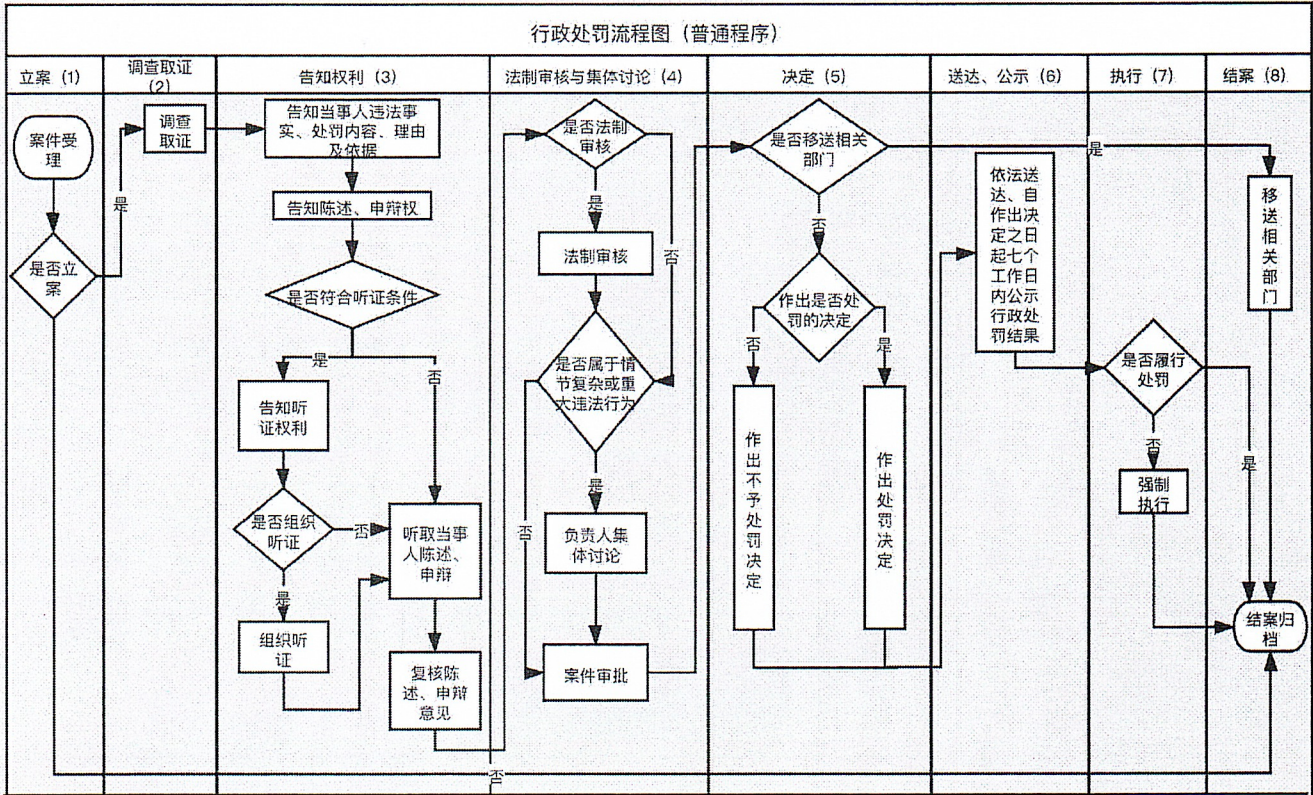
行政处罚流程图（普通程序）

立案（1）

调查取证（2）

告知权利（3）

法制审核与集体讨论（4）

决定（5）

送达、公示（6）

执行（7）

结案（8）

案件受理

是否立案

是

否

调查取证

告知当事人违法事实、处罚内容、理由及依据

告知陈述、申辩权

是否符合听证条件

是

否

告知听证权利

是否组织听证

否

是

组织听证

听取当事人陈述、申辩

复核陈述、申辩意见

是否法制审核

是

否

法制审核

是否属于情节复杂或重大违法行为

是

否

负责人集体讨论

案件审批

是否移送相关部门

是

否

作出是否处罚的决定

否

是

作出不予处罚决定

作出处罚决定

依法送达、自作出决定之日起七个工作日内公示行政处罚结果

是否履行处罚

否

是

强制执行

移送相关部门

结案归档